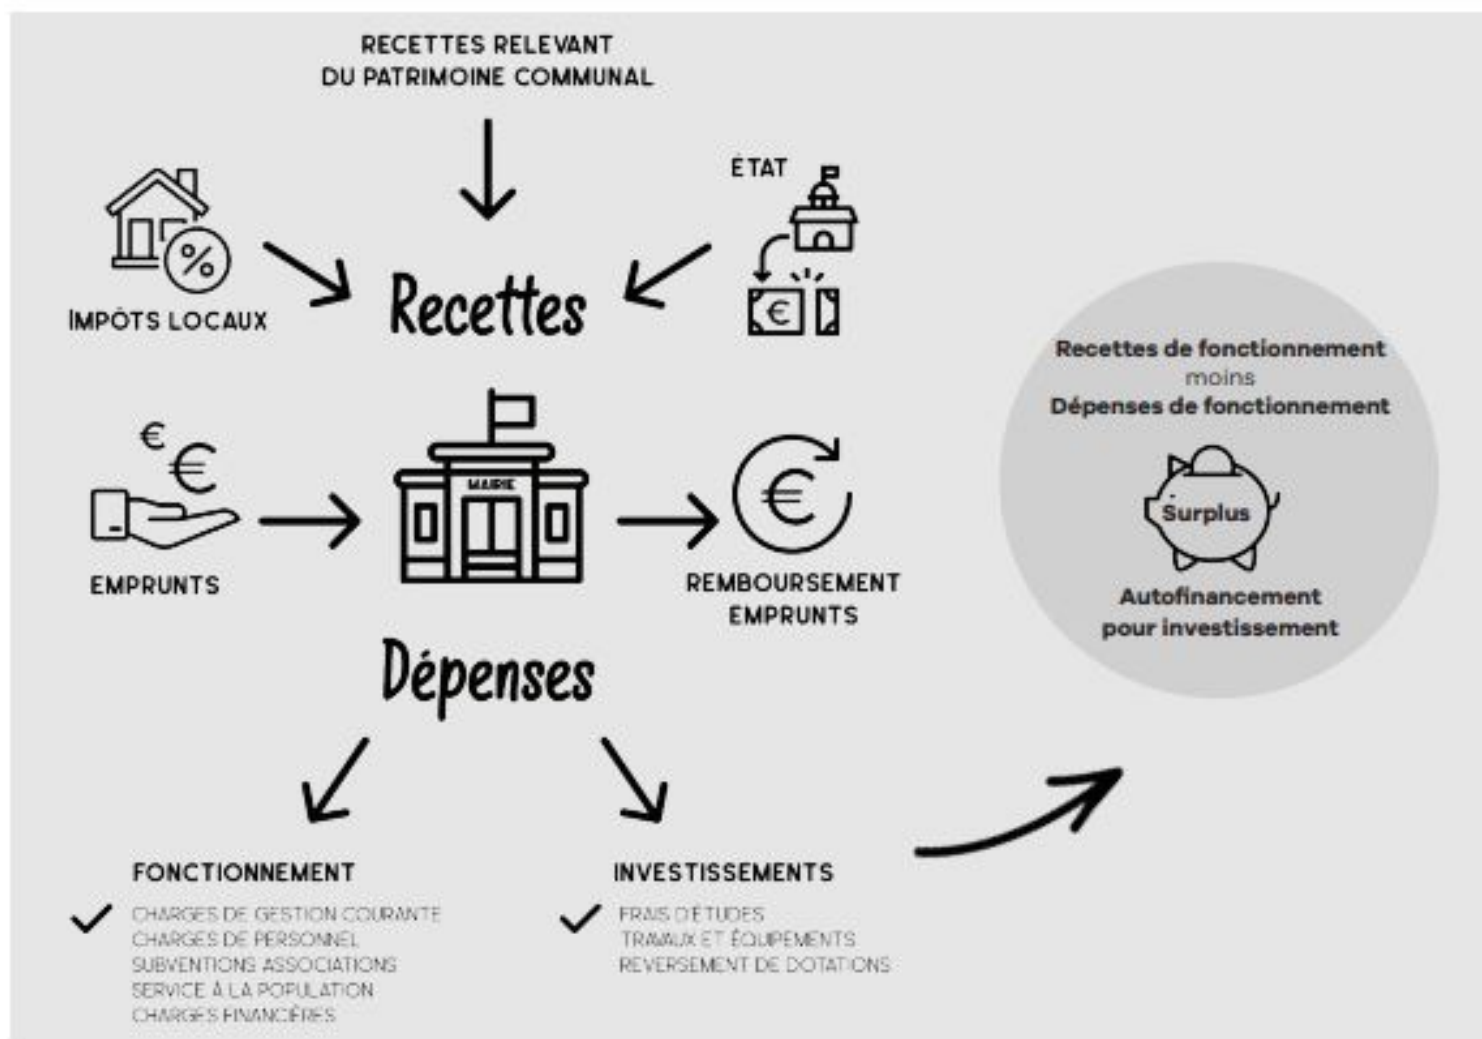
RECETTES RELEVANT DU PATRIMOINE COMMUNAL

ÉTAT

IMPÔTS LOCAUX

Recettes

€

Recettes de fonctionnement
moins
Dépenses de fonctionnement

Surplus

Autofinancement pour investissement

€ €

EMPRUNTS

MAIRIE

€

REMBOURSEMENT EMPRUNTS

Dépenses

FONCTIONNEMENT

CHARGES DE GESTION COURANTE
CHARGES DE PERSONNEL
SUBVENTIONS ASSOCIATIONS
SERVICE À LA POPULATION
CHARGES FINANCIÈRES

INVESTISSEMENTS

FRAIS D'ÉTUDES
TRAVAUX ET ÉQUIPEMENTS
REVERSEMENT DE DOTATIONS